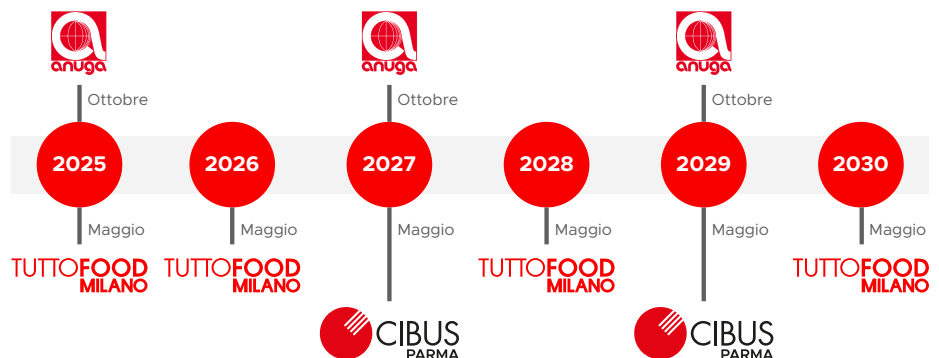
anuga
Ottobre
2025
Maggio
TUTTOFOOD MILANO

2026
Maggio
TUTTOFOOD MILANO

anuga
Ottobre
2027
Maggio
CIBUS PARMA

2028
Maggio
TUTTOFOOD MILANO

anuga
Ottobre
2029
Maggio
CIBUS PARMA

2030
Maggio
TUTTOFOOD MILANO